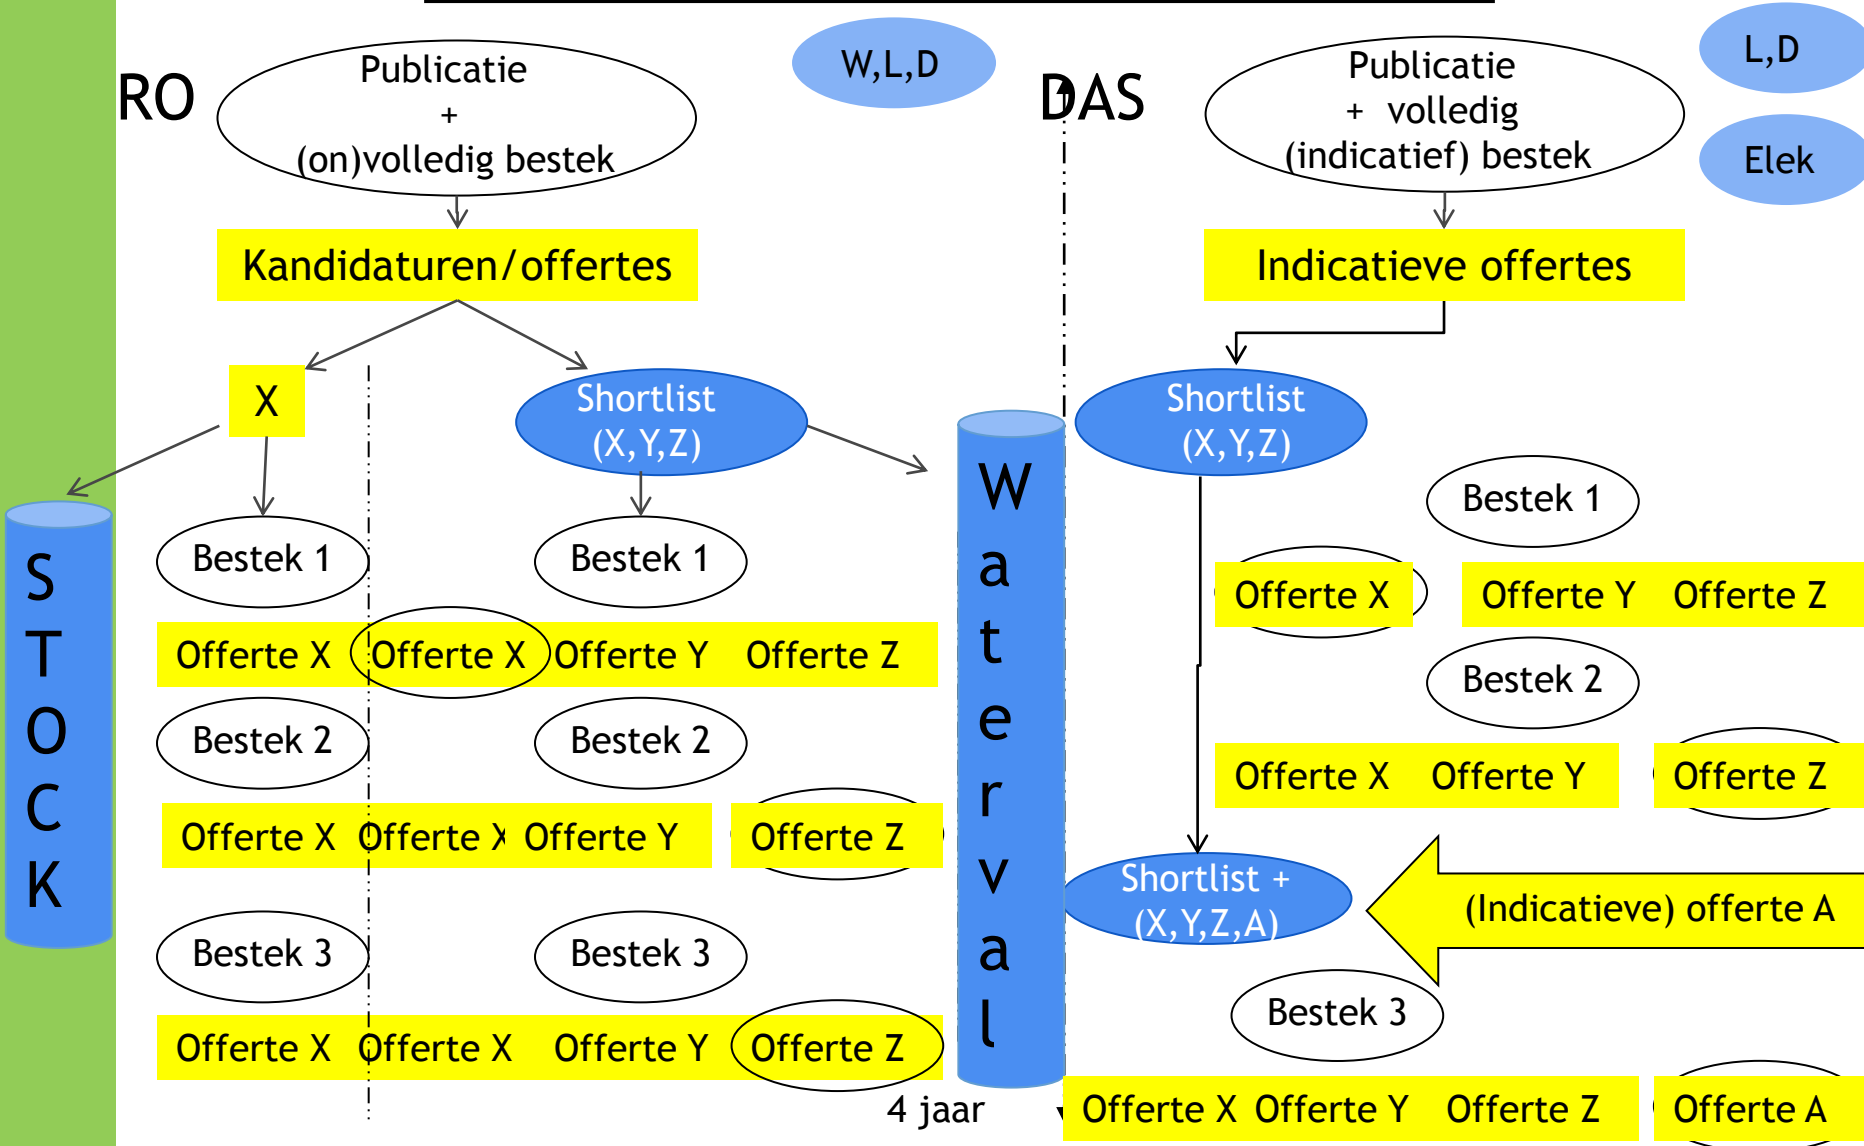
RO

Publicatie
+
(on)volledig bestek

W,L,D

DAS

Publicatie
+ volledig
(indicatief) bestek

L,D

Elek

Kandidaturen/offertes

Indicatieve offertes

X

Shortlist
(X,Y,Z)

Shortlist
(X,Y,Z)

S
T
O
C
K

Bestek 1

Bestek 1

Offerte X Offerte X Offerte Y Offerte Z

Bestek 2

Bestek 2

Offerte X Offerte X Offerte Y Offerte Z

Bestek 3

Bestek 3

Offerte X Offerte X Offerte Y Offerte Z

W
a
t
e
r
v
a
l

4 jaar

Bestek 1

Offerte X Offerte Y Offerte Z

Bestek 2

Offerte X Offerte Y Offerte Z

Shortlist +
(X,Y,Z,A)

(Indicatieve) offerte A

Bestek 3

Offerte X Offerte Y Offerte Z Offerte A